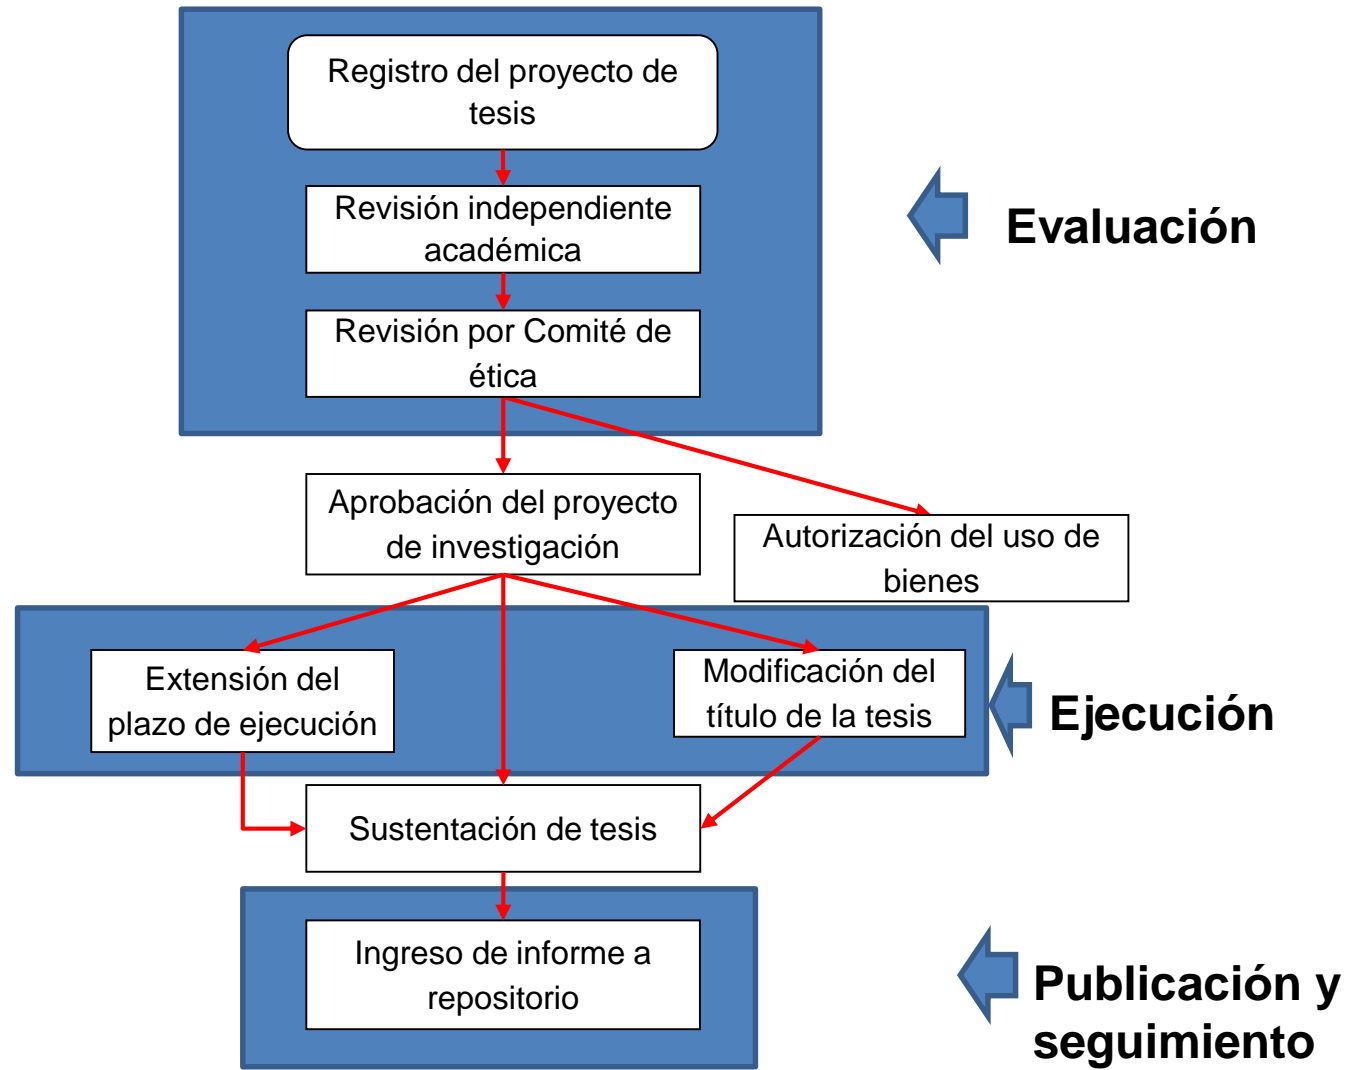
Registro del proyecto de tesis

Revisión independiente académica

Revisión por Comité de ética

Evaluación

Aprobación del proyecto de investigación

Autorización del uso de bienes

Extensión del plazo de ejecución

Modificación del título de la tesis

Ejecución

Sustentación de tesis

Ingreso de informe a repositorio

Publicación y seguimiento